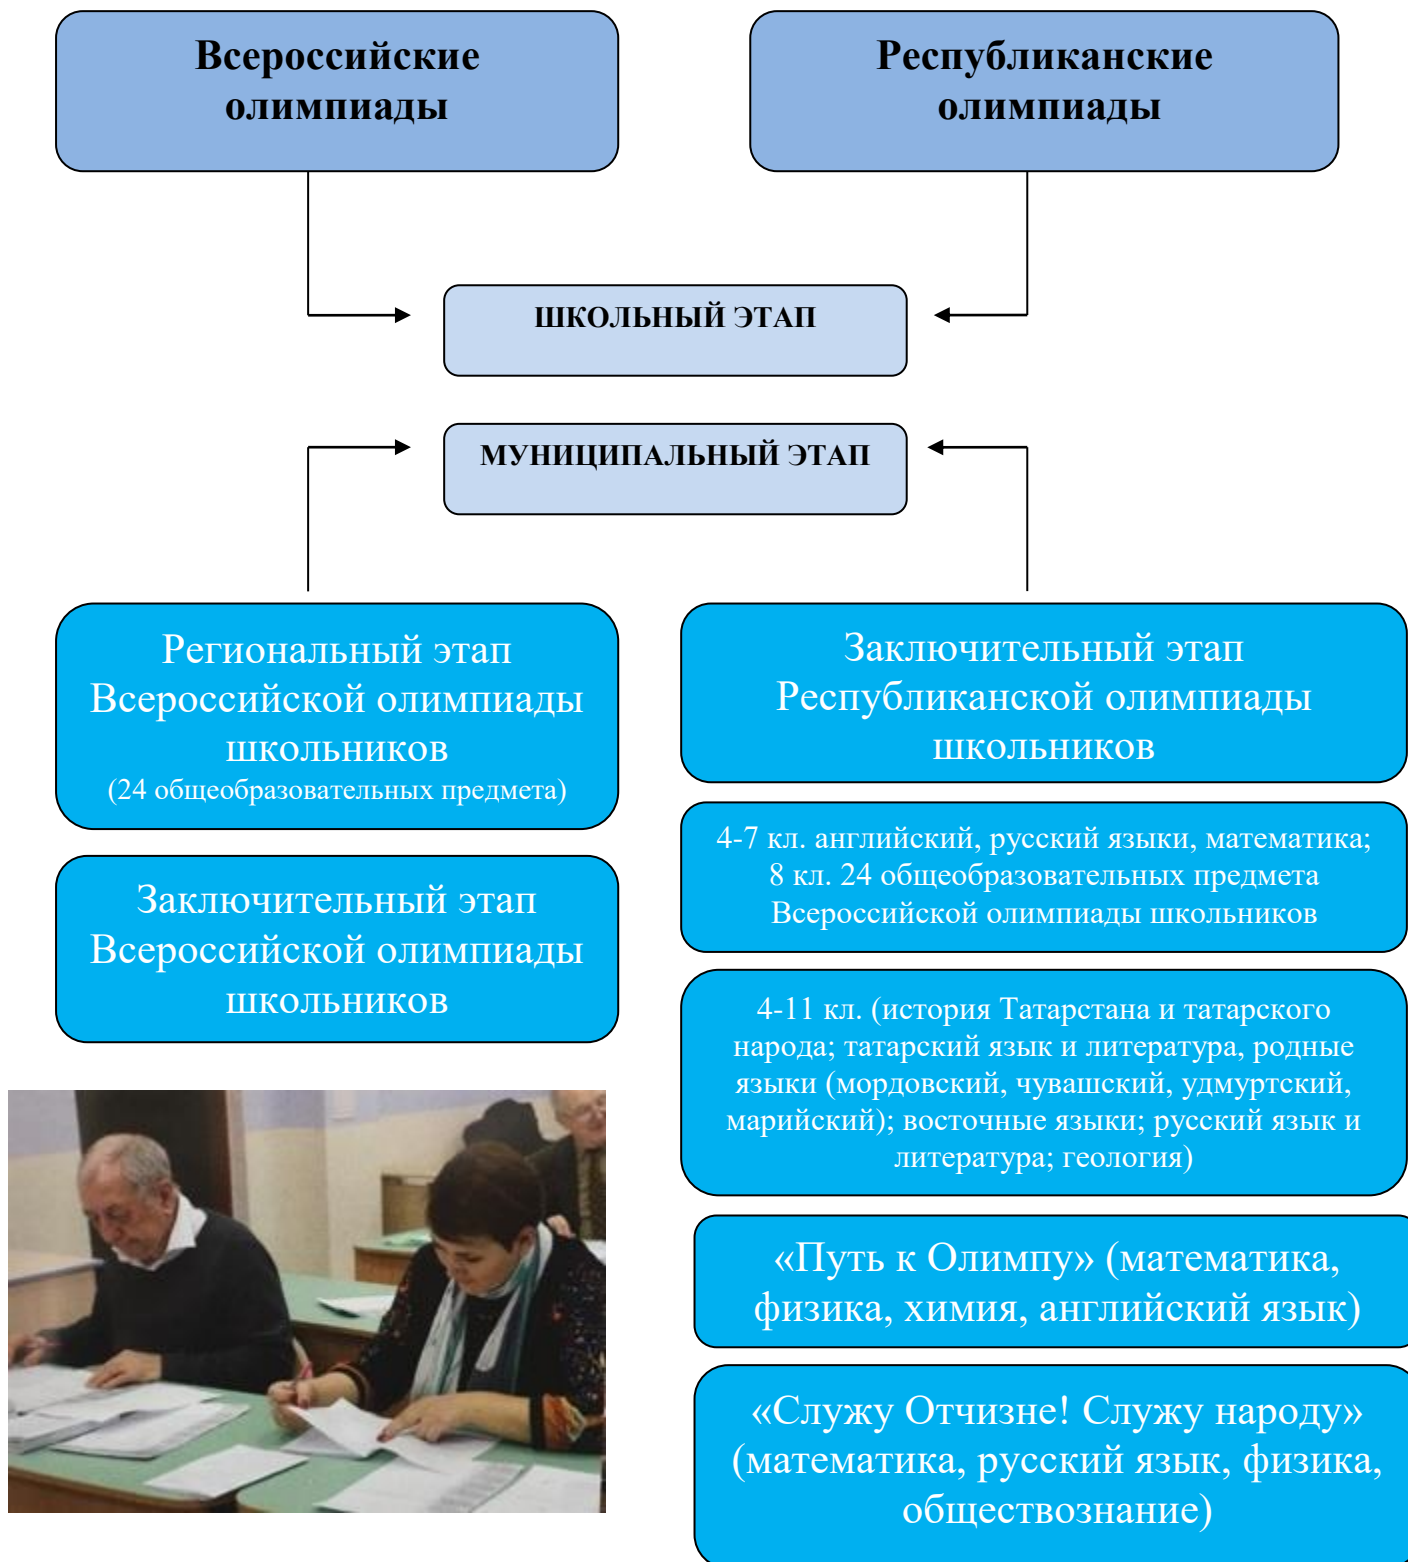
Всероссийские олимпиады

Республиканские олимпиады

ШКОЛЬНЫЙ ЭТАП

МУНИЦИПАЛЬНЫЙ ЭТАП

Региональный этап Всероссийской олимпиады школьников
(24 общеобразовательных предмета)

Заключительный этап Всероссийской олимпиады школьников

Заключительный этап Республиканской олимпиады школьников

4-7 кл. английский, русский языки, математика; 8 кл. 24 общеобразовательных предмета Всероссийской олимпиады школьников

4-11 кл. (история Татарстана и татарского народа; татарский язык и литература, родные языки (мордовский, чувашский, удмуртский, марийский); восточные языки; русский язык и литература; геология)

«Путь к Олимпу» (математика, физика, химия, английский язык)

«Служу Отчизне! Служу народу» (математика, русский язык, физика, обществознание)